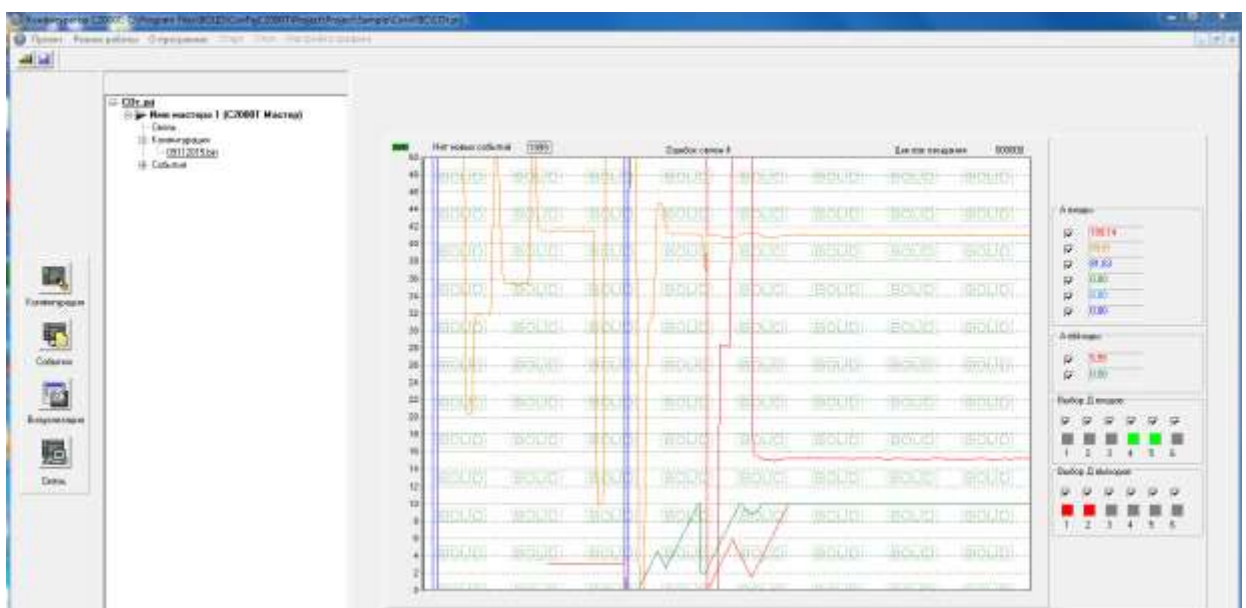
Конфигуратор С2000Т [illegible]

Проект Режим работы Опрашивание Старт Стоп Настройка графика

C2000T.pxl
Мои мастера 1 (С2000Т Мастер)
Связь
Конфигурации
09112015.bin
События

Конфигурации
События
Визуализация
Связь

Нет новых событий 1085 Ошибок связи 0 Для сбо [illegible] 000000

50 48 46 44 42 40 38 36 34 32 30 28 26 24 22 20 18 16 14 12 10 8 6 4 2 0

BOUD BOUD BOUD BOUD BOUD BOUD BOUD BOUD BOUD

А входы
108.14
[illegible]
91.63
0.00
0.00
0.00

А выходы
5.99
0.00

Выбор Д входов
1 2 3 4 5 6

Выбор Д выходов
1 2 3 4 5 6